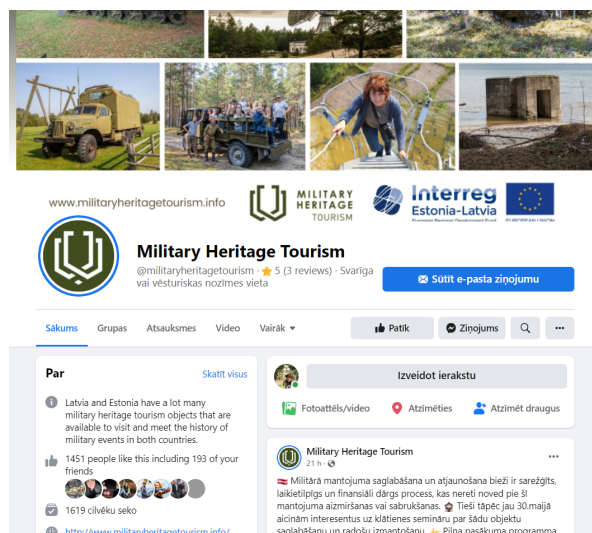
www.militaryheritagetourism.info

MILITARY HERITAGE TOURISM

Interreg Estonia-Latvia

European Regional Development Fund

EU SEKKUMINE | SAUTINE

Military Heritage Tourism

@militaryheritagetourism · ⭐ 5 (3 reviews) · Svarīga vai vēsturiskas nozīmes vieta

Sūtīt e-pasta ziņojumu

Sākums Grupas Atsauksmes Video Vairāk ▾

Patīk Ziņojums

Par

Skatīt visus

Latvia and Estonia have a lot many military heritage tourism objects that are available to visit and meet the history of military events in both countries.

1451 people like this including 193 of your friends

1619 cilvēku seko

http://www.militaryheritagetourism.info/

Izveidot ierakstu

Fotoattēls/video Atzīmēties Atzīmēt draugus

Military Heritage Tourism

21 h ·

Militārā mantojuma saglabāšana un atjaunošana bieži ir sarežģīts, laikietilpīgs un finansiāli dārgs process, kas nereti noved pie šī mantojuma aizmiršanas vai sabrukšanas. Tieši tāpēc jau 30.maijā aicinām interesentus uz klātienes semināru par šādu objektu saglabāšanu un radošu izmantošanu. Pilna pasākuma programma